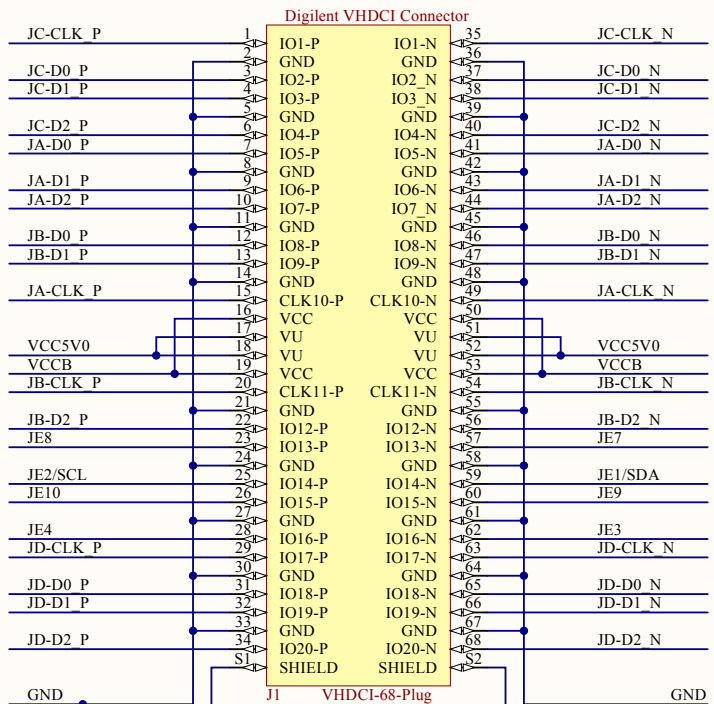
Digilent VHDCI Connector

| Signal | Pin | Left | Right | Pin | Signal |
|---|---|---|---|---|---|
| JC-CLK_P | 1 | IO1-P | IO1-N | 35 | JC-CLK_N |
| | 2 | GND | GND | 36 | |
| JC-D0_P | 3 | IO2-P | IO2_N | 37 | JC-D0_N |
| JC-D1_P | 4 | IO3-P | IO3_N | 38 | JC-D1_N |
| | 5 | GND | GND | 39 | |
| JC-D2_P | 6 | IO4-P | IO4-N | 40 | JC-D2_N |
| JA-D0_P | 7 | IO5-P | IO5-N | 41 | JA-D0_N |
| | 8 | GND | GND | 42 | |
| JA-D1_P | 9 | IO6-P | IO6-N | 43 | JA-D1_N |
| JA-D2_P | 10 | IO7-P | IO7_N | 44 | JA-D2_N |
| | 11 | GND | GND | 45 | |
| JB-D0_P | 12 | IO8-P | IO8-N | 46 | JB-D0_N |
| JB-D1_P | 13 | IO9-P | IO9-N | 47 | JB-D1_N |
| | 14 | GND | GND | 48 | |
| JA-CLK_P | 15 | CLK10-P | CLK10-N | 49 | JA-CLK_N |
| | 16 | VCC | VCC | 50 | |
| | 17 | VU | VU | 51 | |
| VCC5V0 | 18 | VU | VU | 52 | VCC5V0 |
| VCCB | 19 | VCC | VCC | 53 | VCCB |
| JB-CLK_P | 20 | CLK11-P | CLK11-N | 54 | JB-CLK_N |
| | 21 | GND | GND | 55 | |
| JB-D2_P | 22 | IO12-P | IO12-N | 56 | JB-D2_N |
| JE8 | 23 | IO13-P | IO13-N | 57 | JE7 |
| | 24 | GND | GND | 58 | |
| JE2/SCL | 25 | IO14-P | IO14-N | 59 | JE1/SDA |
| JE10 | 26 | IO15-P | IO15-N | 60 | JE9 |
| | 27 | GND | GND | 61 | |
| JE4 | 28 | IO16-P | IO16-N | 62 | JE3 |
| JD-CLK_P | 29 | IO17-P | IO17-N | 63 | JD-CLK_N |
| | 30 | GND | GND | 64 | |
| JD-D0_P | 31 | IO18-P | IO18-N | 65 | JD-D0_N |
| JD-D1_P | 32 | IO19-P | IO19-N | 66 | JD-D1_N |
| | 33 | GND | GND | 67 | |
| JD-D2_P | 34 | IO20-P | IO20-N | 68 | JD-D2_N |
| | S1 | SHIELD | SHIELD | S2 | |

GND J1 VHDCI-68-Plug GND